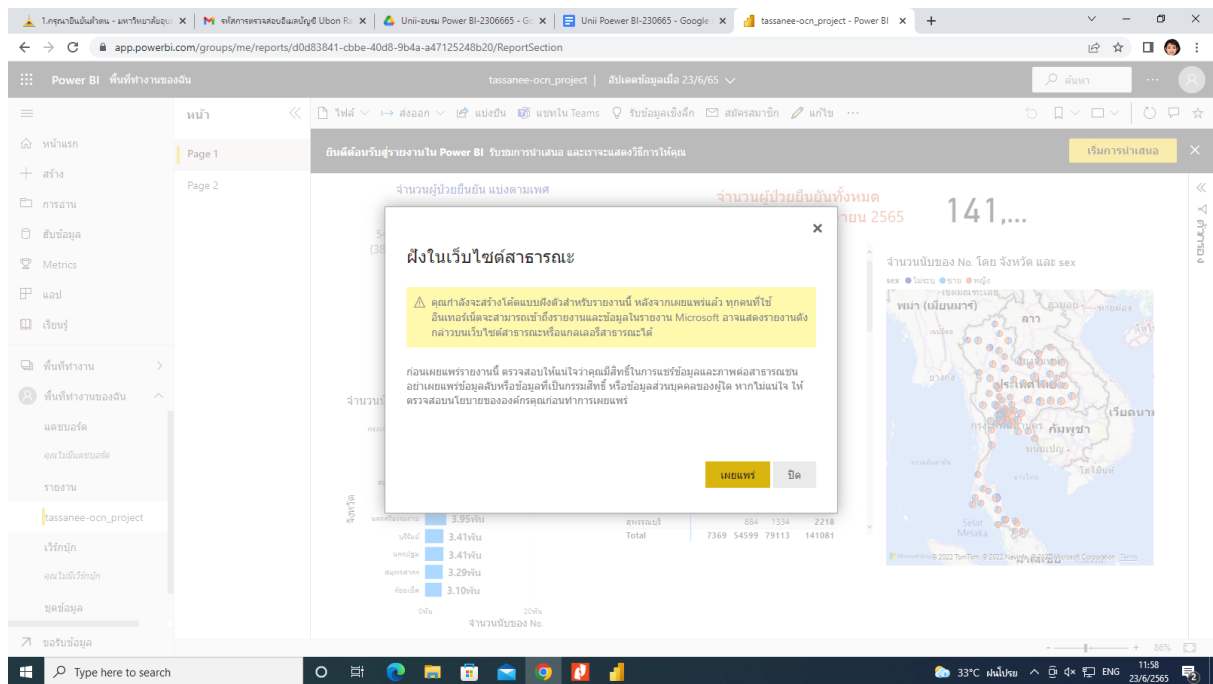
1.ครุนาอินนั่งส้าหน - มหาวิทยาลัยอุบ ×  M รหัสการตรวจสอบอีเมลบัญชี Ubon Ra ×  Unii-อบรม Power BI-2306665 - Go ×  Unii Poewer BI-230665 - Google ×  tassanee-ocn_project - Power BI ×  +

app.powerbi.com/groups/me/reports/d0d83841-cbbe-40d8-9b4a-a47125248b20/ReportSection

Power BI  พื้นที่ทำงานของฉัน  tassanee-ocn_project | อัปเดตข้อมูลเมื่อ 23/6/65  ค้นหา

หน้าแรก
สร้าง
การอ่าน
ลับข้อมูล
Metrics
แอป
เรียนรู้
พื้นที่ทำงาน
พื้นที่ทำงานของฉัน
แดชบอร์ด
คุณไม่มีแดชบอร์ด
รายงาน
tassanee-ocn_project
เวิร์กบุ๊ก
คุณไม่มีเวิร์กบุ๊ก
ชุดข้อมูล
ขอรับข้อมูล

หน้า
Page 1
Page 2

ไฟล์  ส่งออก  แบ่งปัน  แชทใน Teams  รับข้อมูลเชิงลึก  สมัครสมาชิก  แก้ไข  ...

ยินดีต้อนรับสู่รายงานใน Power BI รับชมการนำเสนอ และเราจะแสดงวิธีการให้คุณ  เริ่มการนำเสนอ

จำนวนผู้ป่วยยืนยัน แบ่งตามเพศ
จำนวนผู้ป่วยยืนยันทั้งหมด
ยน 2565
141,...
จำนวนนับของ No. โดย จังหวัด และ sex
sex ไม่ระบุ ชาย หญิง

ฝังในเว็บไซต์สาธารณะ

คุณกำลังจะสร้างโค้ดแบบฝังตัวสำหรับรายงานนี้ หลังจากเผยแพร่แล้ว ทุกคนที่ใช้อินเทอร์เน็ตจะสามารถเข้าถึงรายงานและข้อมูลในรายงาน Microsoft อาจแสดงรายงานดังกล่าวบนเว็บไซต์สาธารณะหรือแกลเลอรีสาธารณะได้

ก่อนเผยแพร่รายงานนี้ ตรวจสอบให้แน่ใจว่าคุณมีสิทธิ์ในการแชร์ข้อมูลและภาพต่อสาธารณชน อย่าเผยแพร่ข้อมูลลับหรือข้อมูลที่เป็นกรรมสิทธิ์ หรือข้อมูลส่วนบุคคลของผู้ใด หากไม่แน่ใจ ให้ตรวจสอบนโยบายขององค์กรคุณก่อนทำการเผยแพร่

เผยแพร่  ปิด

จังหวัด
3.95พัน
3.41พัน
3.41พัน
3.29พัน
3.10พัน
0พัน  20พัน
จำนวนนับของ No.

| สุพรรณบุรี | 884 | 1334 | 2218 |
|---|---|---|---|
| Total | 7369 54599 | 79113 | 141081 |

พม่า (เมียนมาร์)  ลาว  กัมพูชา  เวียดนาม  Selat Melaka
© 2022 TomTom, © 2022 Microsoft Corporation Terms

86%

Type here to search  33°C ฝนโปรย  ENG  11:58 23/6/2565